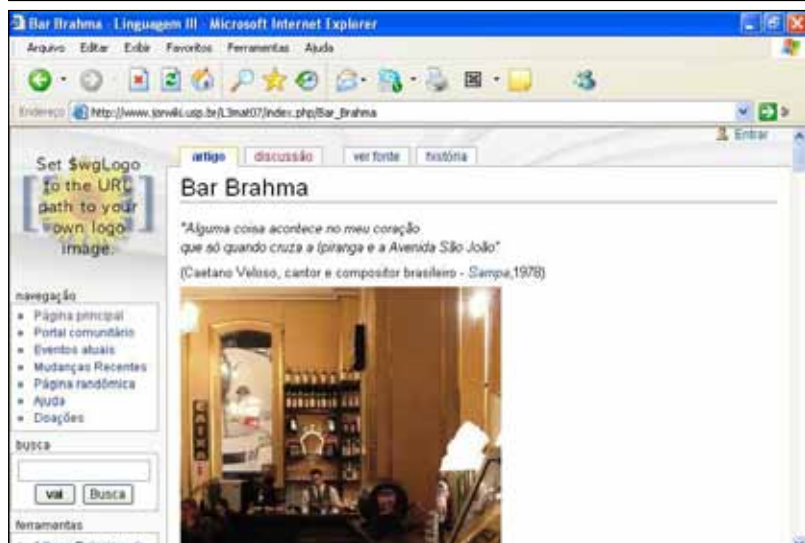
Bar Brahma - Linguagem III - Microsoft Internet Explorer

Arquivo Editar Exibir Favoritos Ferramentas Ajuda

Endereço http://www.jorwiki.usp.br/L3mat07/index.php/Bar_Brahma

Entrar

Set $wgLogo to the URL path to your own logo image.

artigo discussão ver fonte história

Bar Brahma

"Alguma coisa acontece no meu coração
que só quando cruza a Ipiranga e a Avenida São João"

(Caetano Veloso, cantor e compositor brasileiro - Sampa,1978)

navegação
- Página principal
- Portal comunitário
- Eventos atuais
- Mudanças Recentes
- Página randômica
- Ajuda
- Doações

busca

vai Busca

ferramentas